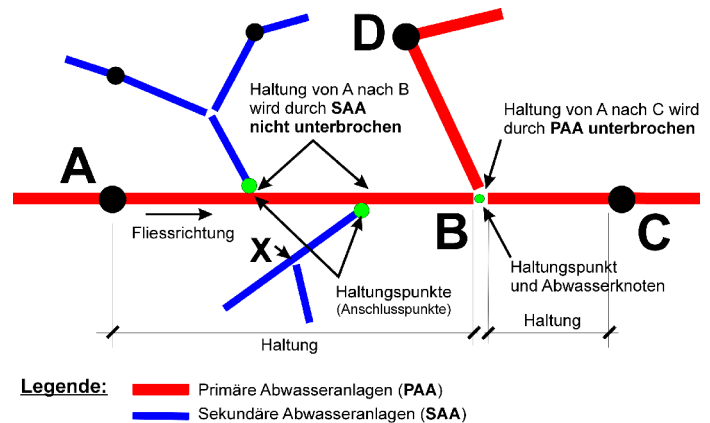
D

Haltung von A nach B wird durch **SAA** **nicht unterbrochen**

Haltung von A nach C wird durch **PAA unterbrochen**

A

B

C

Fliessrichtung

X

Haltungspunkt und Abwasserknoten

Haltungspunkte (Anschlusspunkte)

Haltung

Haltung

**Legende:**

Primäre Abwasseranlagen (**PAA**)

Sekundäre Abwasseranlagen (**SAA**)